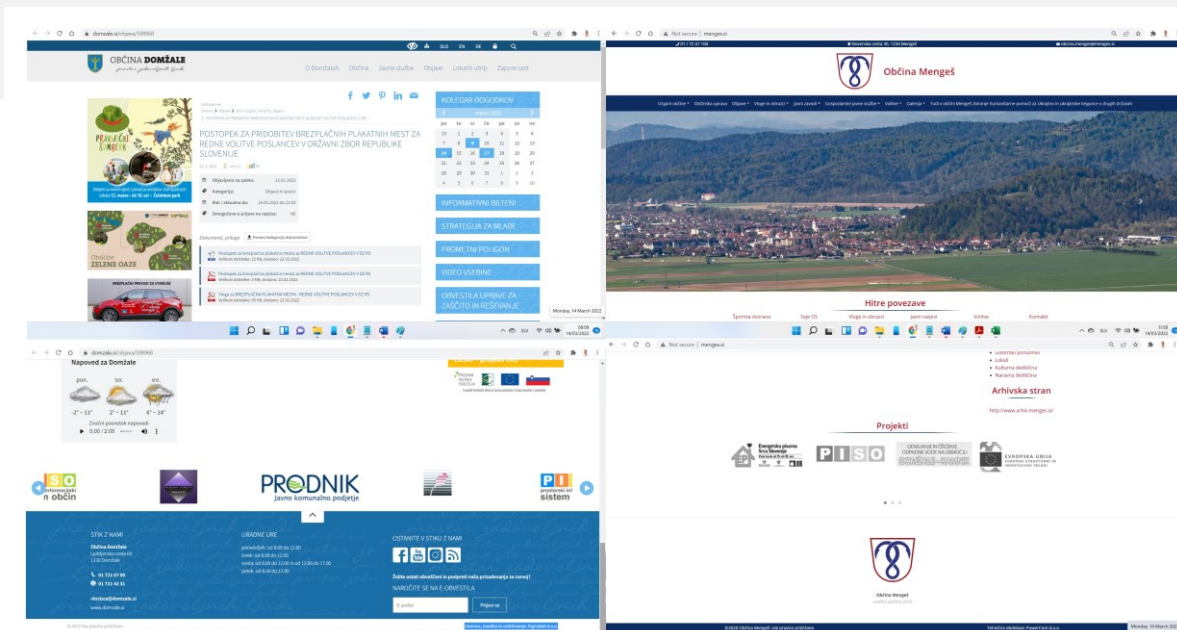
domzale.si/objava/598960

SLO EN DE

OBČINA DOMŽALE

O Domžalah Občina Javne službe Objave Lokalni utrip Zapore cest

POSTOPEK ZA PRIDOBITEV BREZPLAČNIH PLAKATNIH MEST ZA REDNE VOLITVE POSLANCEV V DRŽAVNI ZBOR REPUBLIKE SLOVENIJE

Objavljeno na spletu: 11.02.2022
Kategorija: Objave in javne
Rok / aktualno do: 14.03.2022
Omogočena e-prijava na razpisu: NE

KOLEDAR DOGODKOV

| 31 | 1 | 2 | 3 | 4 | 5 | 6 |
|---|---|---|---|---|---|---|
| 7 | 8 | 9 | 10 | 11 | 12 | 13 |
| 14 | 15 | 16 | 17 | 18 | 19 | 20 |
| 21 | 22 | 23 | 24 | 25 | 26 | 27 |
| 28 | 29 | 30 | 31 | 1 | 2 | 3 |
| 4 | 5 | 6 | 7 | 8 | 9 | 10 |

INFORMATIVNI BILTENI
STRATEGIJA ZA MLADE
PROMETNI POLIGON
VIDEO VSEBINE
OBVESTILA UPRAVE ZA ZAŠČITO IN REŠEVANJE

Občina ZELENE OAZE

Monday, 14 March 2022

Not secure | menges.si

Občina Mengeš

Hitre povezave

Šporna zavarovanje Seje OS Vloge in obrazci Javni natečaji Volitve Kontakt

Napoved za Domžale
pon. tor. sre.
-2° ~ 11° 2° ~ 11° 6° ~ 14°
Zvočni posnetek napovedi
0:00 / 2:00

PRODNIK
Javno komunalno podjetje

Informacijski občin
sistem

STIK Z NAMI
Občina Domžale
Ljubljanska cesta 69
1230 Domžale
01 722 01 00
01 722 42 51
obcina@domzale.si
www.domzale.si

URADNE URE

OSTANITE V STIKU Z NAMI
NAROČITE SE NA E-OBVESTILA
Prijavi se

Arhivska stran
http://www.arhiv.menges.si/

Projekti

PISO

EVROPSKA UNIJA

Občina Mengeš

Monday, 14 March 2022